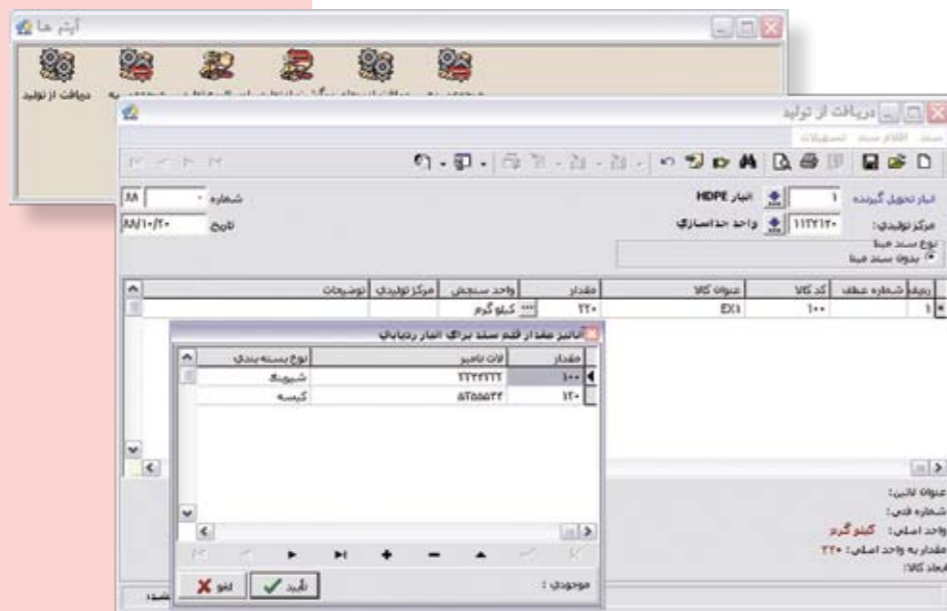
آیتم ها

دریافت از تولید

دریافت از تولید

سند اقلام سند تسهیلات

انبار تحویل گیرنده 1 انبار HDPE

مرکز تولیدی: ۱۱۲۲۱۲۰ واحد جداسازی

نوع سند مبنا

بدون سند مبنا

شماره ۸۸

تاریخ ۸۸/۱۰/۲۰

| ردیف | شماره عطف | کد کالا | عنوان کالا | مقدار | واحد سنجش | مرکز تولیدی | توضیحات |
|---|---|---|---|---|---|---|---|
| ۱ | | ۱۰۰ | EX1 | ۲۲۰ | کیلو گرم | | |

تاثیر مقدار قلم سند برای انبار ردیابی

| مقدار | لات نامبر | نوع بسته بندی |
|---|---|---|
| ۱۰۰ | ۲۲۲۴۲۲۲ | شیرینگ |
| ۱۲۰ | ۸۲۵۵۵۳۴ | کیسه |

موجودی :

تأیید

لغو

عنوان لاتین:

شماره فنی:

واحد اصلی: کیلو گرم

مقدار به واحد اصلی: ۲۲۰

ابعاد کالا: